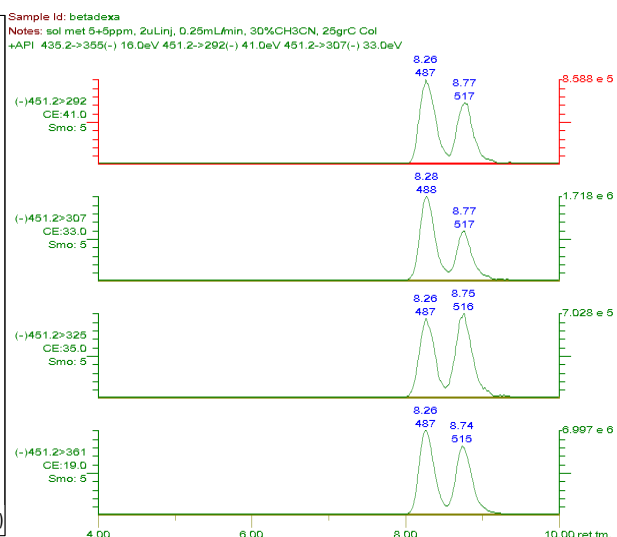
Sample Id: betadexa
Notes: sol met 5+5ppm, 2uLinj, 0.25mL/min, 30%CH3CN, 25grC Col
+API 435.2->355(-) 16.0eV 451.2->292(-) 41.0eV 451.2->307(-) 33.0eV

(-)451.2>292
CE:41.0
Smo: 5
8.26
487
8.77
517
8.588 e 5

(-)451.2>307
CE:33.0
Smo: 5
8.28
488
8.77
517
1.718 e 6

(-)451.2>325
CE:35.0
Smo: 5
8.26
487
8.75
516
7.028 e 5

(-)451.2>361
CE:19.0
Smo: 5
8.26
487
8.74
515
6.997 e 6

4.00
6.00
8.00
10.00 ret.tm